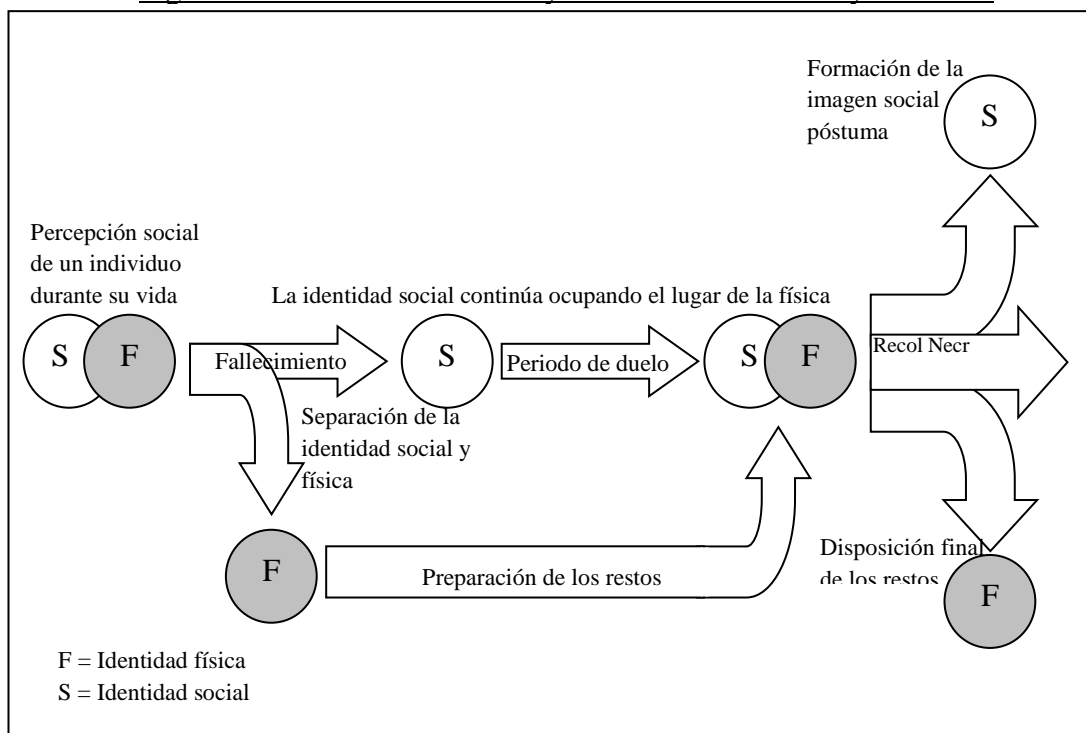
Formación de la imagen social póstuma

S

Percepción social de un individuo durante su vida

La identidad social continúa ocupando el lugar de la física

S F

Fallecimiento

S

Periodo de duelo

S F

Recol Necr

Separación de la identidad social y física

F

Preparación de los restos

Disposición final de los restos

F

F = Identidad física
S = Identidad social